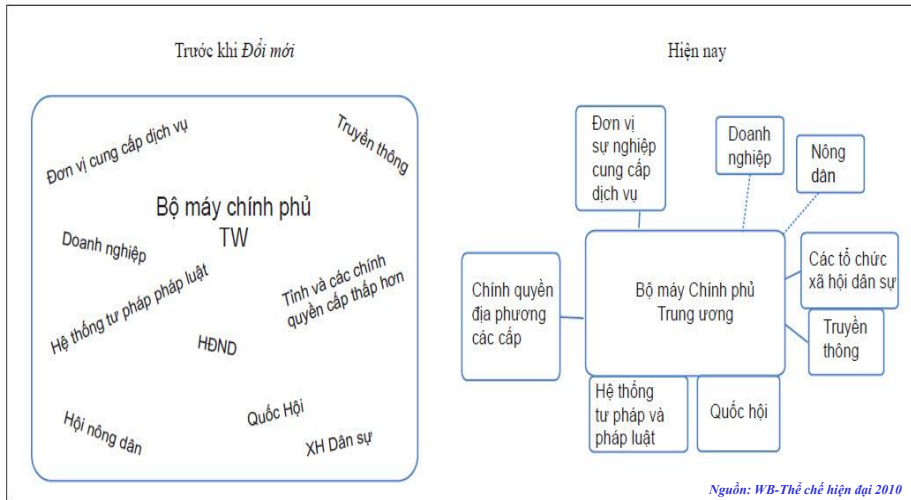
Trước khi Đổi mới

Đơn vị cung cấp dịch vụ

Truyền thông

Bộ máy chính phủ TW

Doanh nghiệp

Hệ thống tư pháp pháp luật

Tỉnh và các chính quyền cấp thấp hơn

HĐND

Hội nông dân

Quốc Hội

XH Dân sự

Hiện nay

Đơn vị sự nghiệp cung cấp dịch vụ

Doanh nghiệp

Nông dân

Các tổ chức xã hội dân sự

Chính quyền địa phương các cấp

Bộ máy Chính phủ Trung ương

Truyền thông

Hệ thống tư pháp và pháp luật

Quốc hội

Nguồn: WB-Thể chế hiện đại 2010